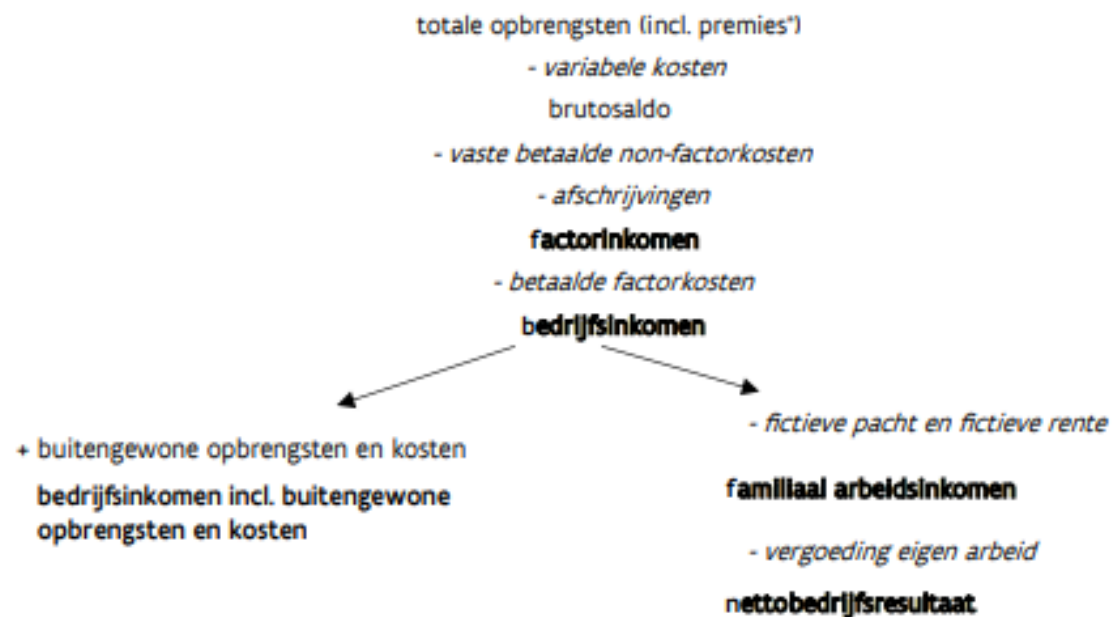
totale opbrengsten (incl. premies*)

- variabele kosten

brutosaldo

- vaste betaalde non-factorkosten

- afschrijvingen

factorinkomen

- betaalde factorkosten

bedrijfsinkomen

+ buitengewone opbrengsten en kosten

bedrijfsinkomen incl. buitengewone opbrengsten en kosten

- fictieve pacht en fictieve rente

familiaal arbeidsinkomen

- vergoeding eigen arbeid

nettobedrijfsresultaat